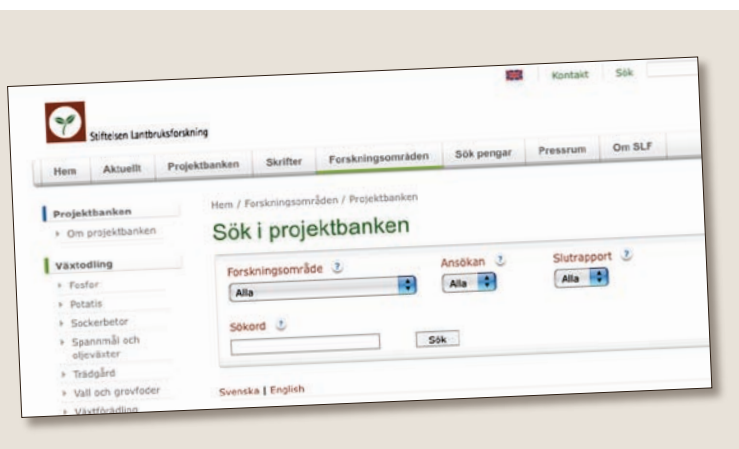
Kontakt Sök

Stiftelsen Lantbruksforskning

Hem Aktuellt Projektbanken Skrifter Forskningsområden Sök pengar Pressrum Om SLF

Projektbanken
Om projektbanken

Växtodling
Fosfor
Potatis
Sockerbetor
Spannmål och oljeväxter
Trädgård
Vall och grovfoder
Växtförädling

Hem / Forskningsområden / Projektbanken

Sök i projektbanken

Forskningsområde ?
Alla

Ansökan ?
Alla

Slutrapport ?
Alla

Sökord ?

Sök

Svenska | English